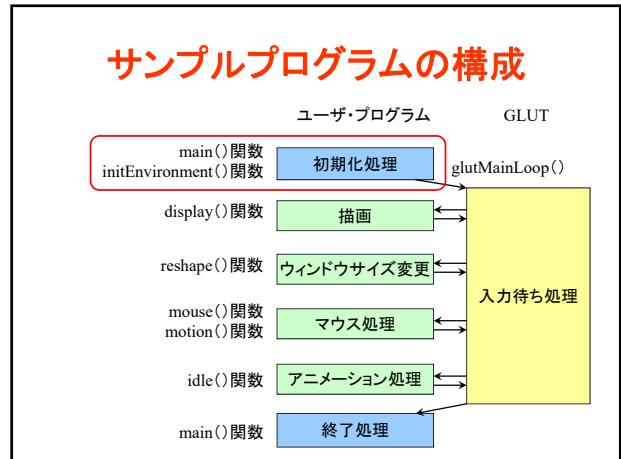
サンプルプログラムの構成

ユーザ・プログラム

GLUT

main()関数
initEnvironment()関数

初期化処理

glutMainLoop()

display()関数

描画

reshape()関数

ウィンドウサイズ変更

入力待ち処理

mouse()関数
motion()関数

マウス処理

idle()関数

アニメーション処理

main()関数

終了処理